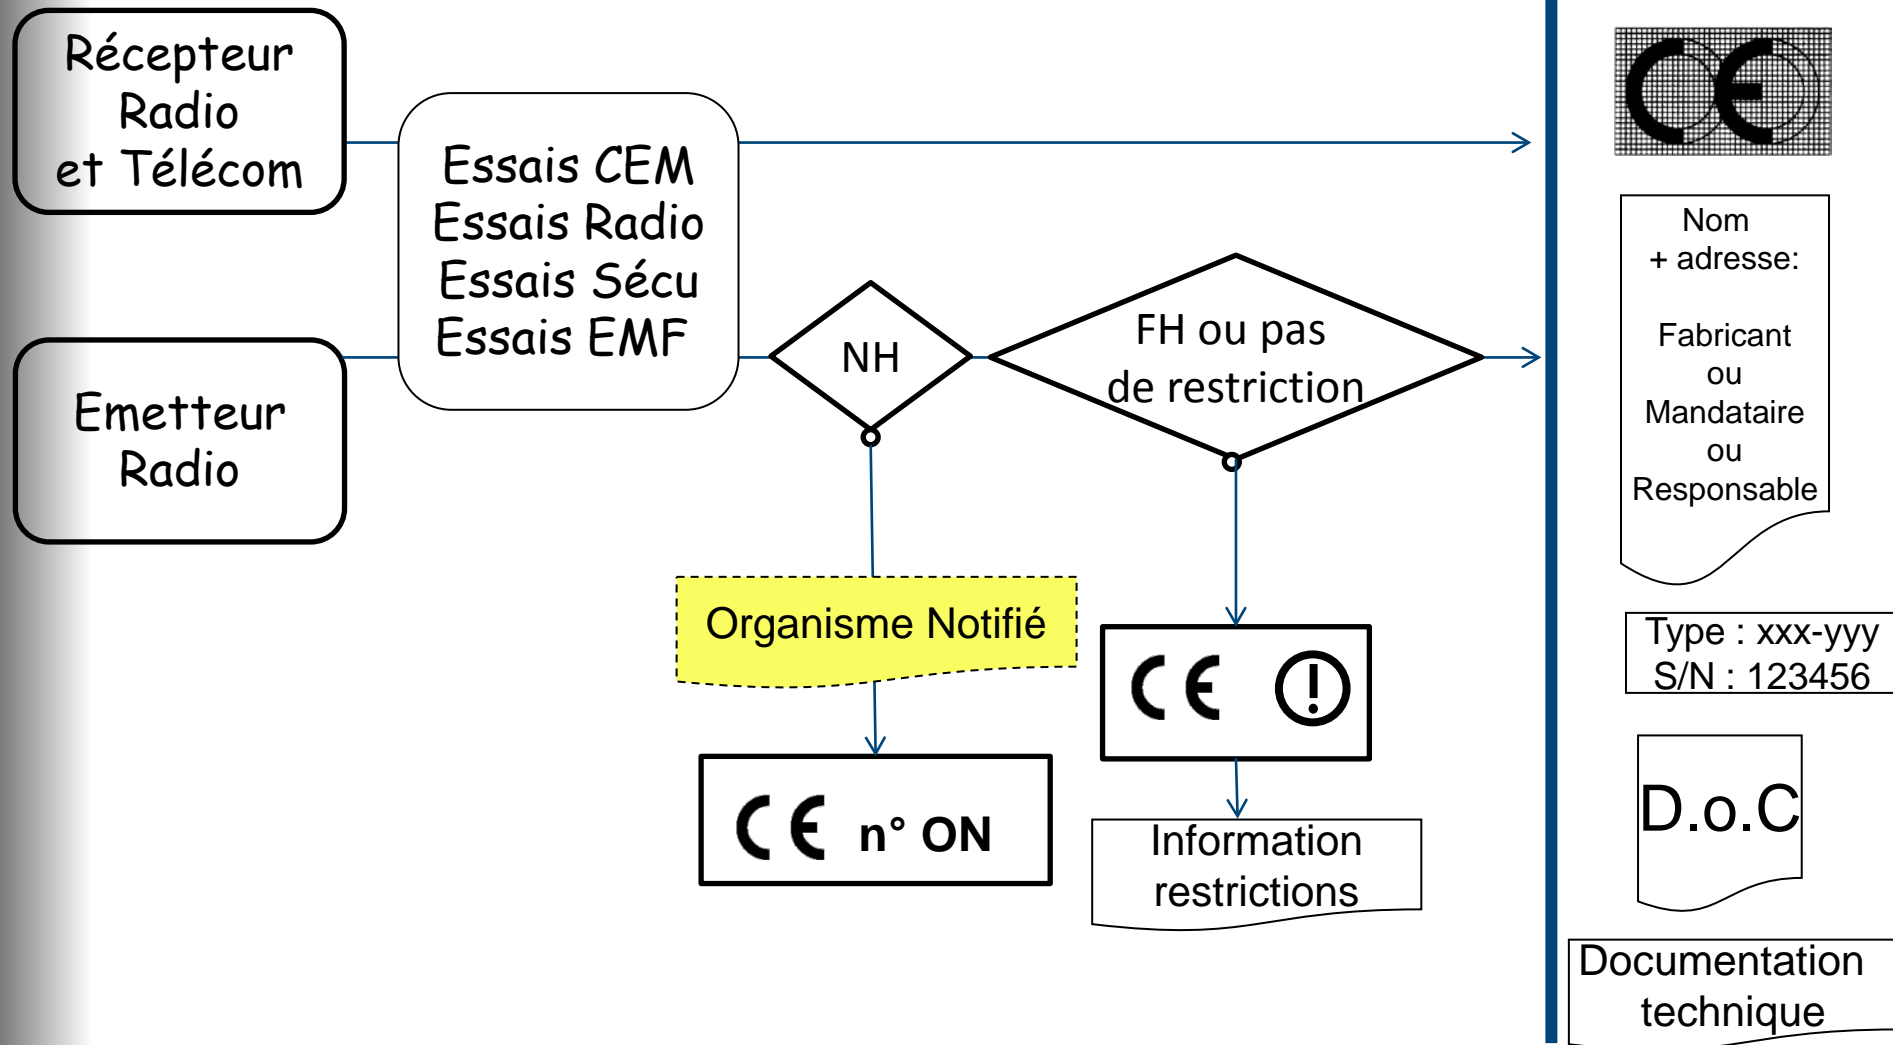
Récepteur Radio et Télécom

Emetteur Radio

Essais CEM
Essais Radio
Essais Sécu
Essais EMF

NH

FH ou pas de restriction

Organisme Notifié

CE n° ON

CE

Information restrictions

CE

Nom + adresse:

Fabricant ou Mandataire ou Responsable

Type : xxx-yyy
S/N : 123456

D.o.C

Documentation technique